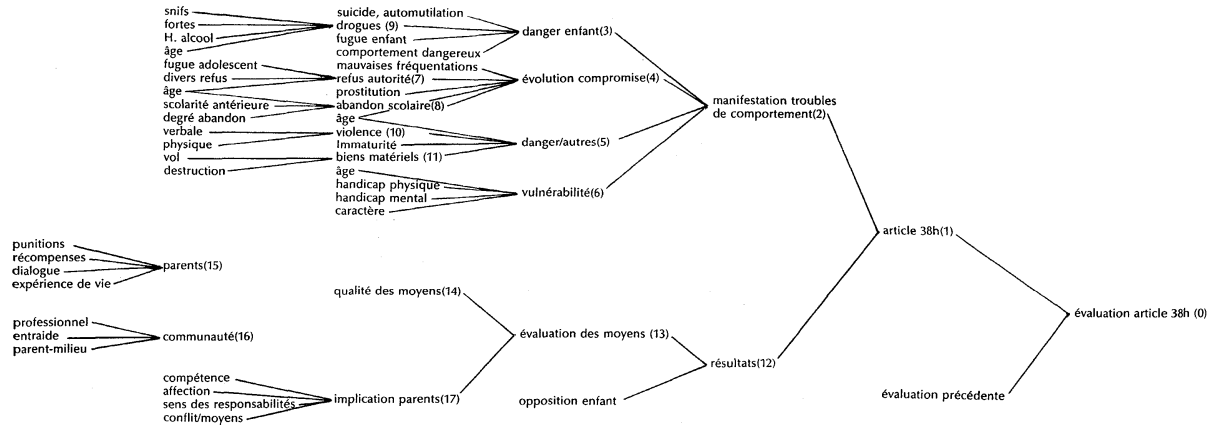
snifs
fortes
H. alcool
âge
fugue adolescent
divers refus
âge
scolarité antérieure
degré abandon
verbale
physique
vol
destruction

suicide, automutilation
drogues (9)
fugue enfant
comportement dangereux
mauvaises fréquentations
refus autorité(7)
prostitution
abandon scolaire(8)
âge
violence (10)
Immaturité
biens matériels (11)
âge
handicap physique
handicap mental
caractère

danger enfant(3)
évolution compromise(4)
danger/autres(5)
vulnérabilité(6)

manifestation troubles de comportement(2)

punitions
récompenses
dialogue
expérience de vie
parents(15)

professionnel
entraide
parent-milieu
communauté(16)

compétence
affection
sens des responsabilités
conflit/moyens
implication parents(17)

qualité des moyens(14)
évaluation des moyens (13)
opposition enfant
résultats(12)

article 38h(1)
évaluation précédente
évaluation article 38h (0)